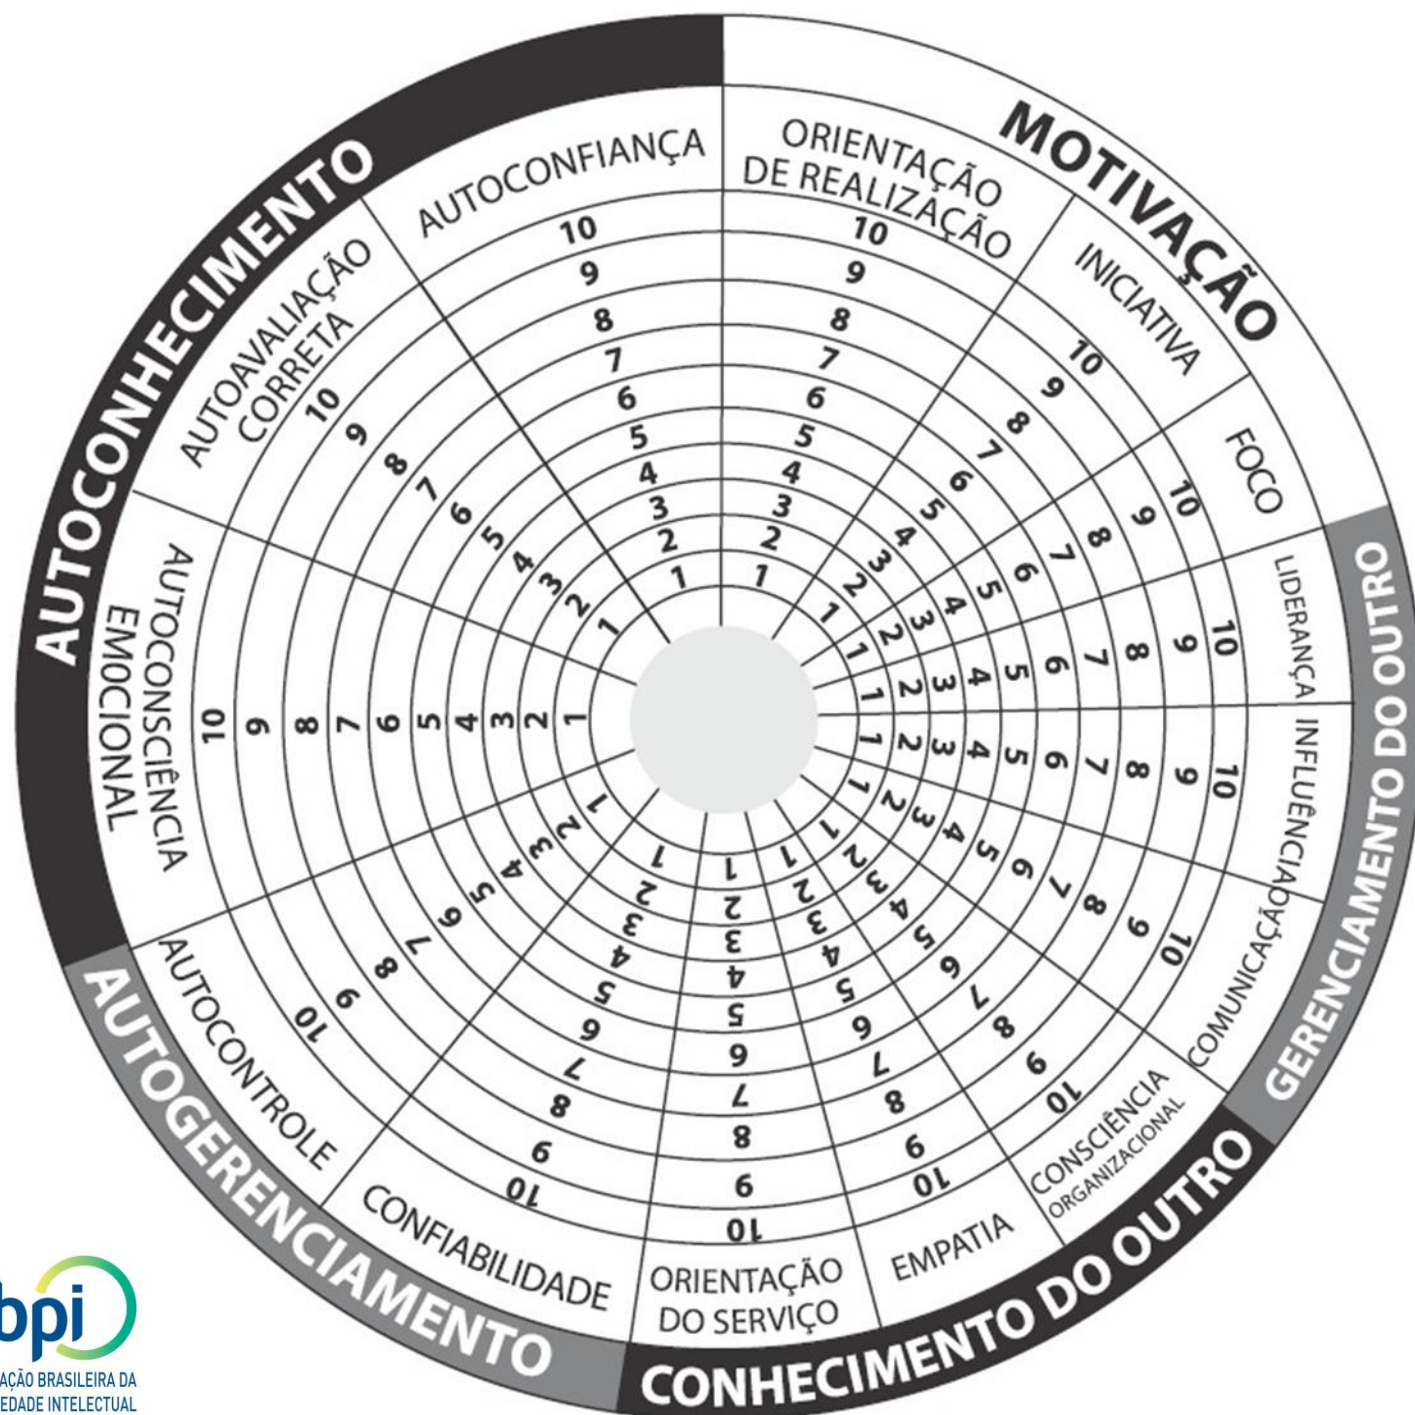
AUTOCONHECIMENTO

MOTIVAÇÃO

GERENCIAMENTO DO OUTRO

CONHECIMENTO DO OUTRO

AUTOGERENCIAMENTO

AUTOCONFIANÇA

ORIENTAÇÃO DE REALIZAÇÃO

INICIATIVA

FOCO

LIDERANÇA

INFLUÊNCIA

COMUNICAÇÃO

CONSCIÊNCIA ORGANIZACIONAL

EMPATIA

ORIENTAÇÃO DO SERVIÇO

CONFIABILIDADE

AUTOCONTROLE

AUTOCONSCIÊNCIA EMOCIONAL

AUTOAVALIAÇÃO CORRETA

1 2 3 4 5 6 7 8 9 10

bpi
AÇÃO BRASILEIRA DA
EDADE INTELECTUAL